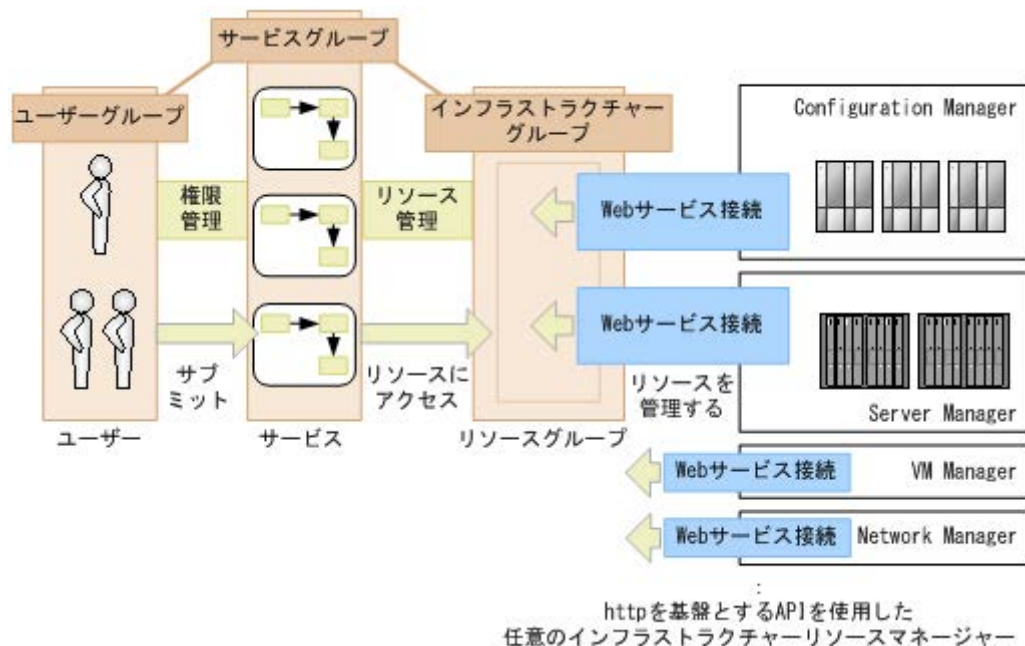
サービスグループ

ユーザーグループ

インフラストラクチャーグループ

Configuration Manager

権限管理

リソース管理

Webサービス接続

Webサービス接続

サブミット

リソースにアクセス

リソースを管理する

Server Manager

ユーザー

サービス

リソースグループ

Webサービス接続

VM Manager

Webサービス接続

Network Manager

:

httpを基盤とするAPIを使用した任意のインフラストラクチャーリソースマネージャー